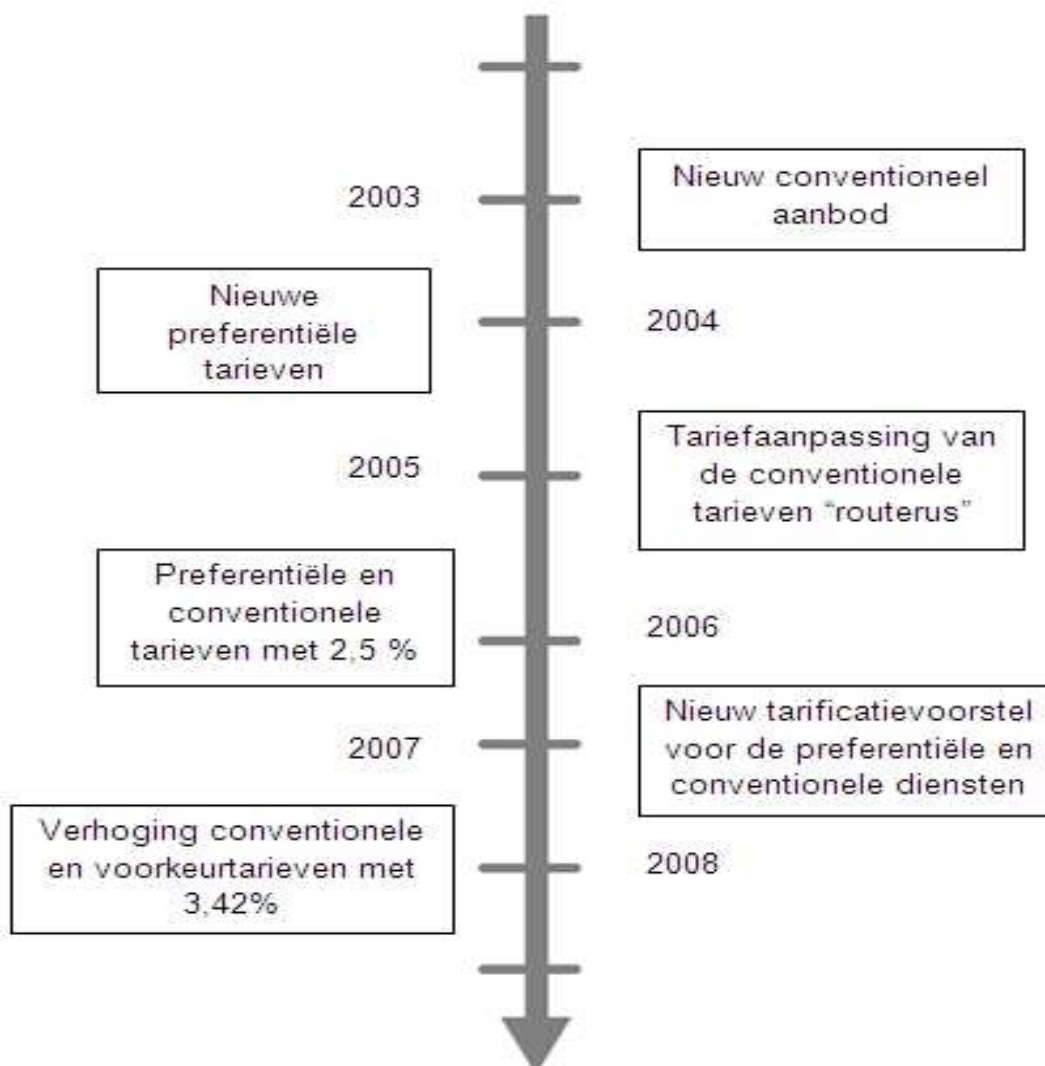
2003

Nieuw conventioneel aanbod

Nieuwe preferentiële tarieven

2004

2005

Tariefaanpassing van de conventionele tarieven "routerus"

Preferentiële en conventionele tarieven met 2,5 %

2006

2007

Nieuw tarificatievoorstel voor de preferentiële en conventionele diensten

Verhoging conventionele en voorkeurtarieven met 3,42%

2008